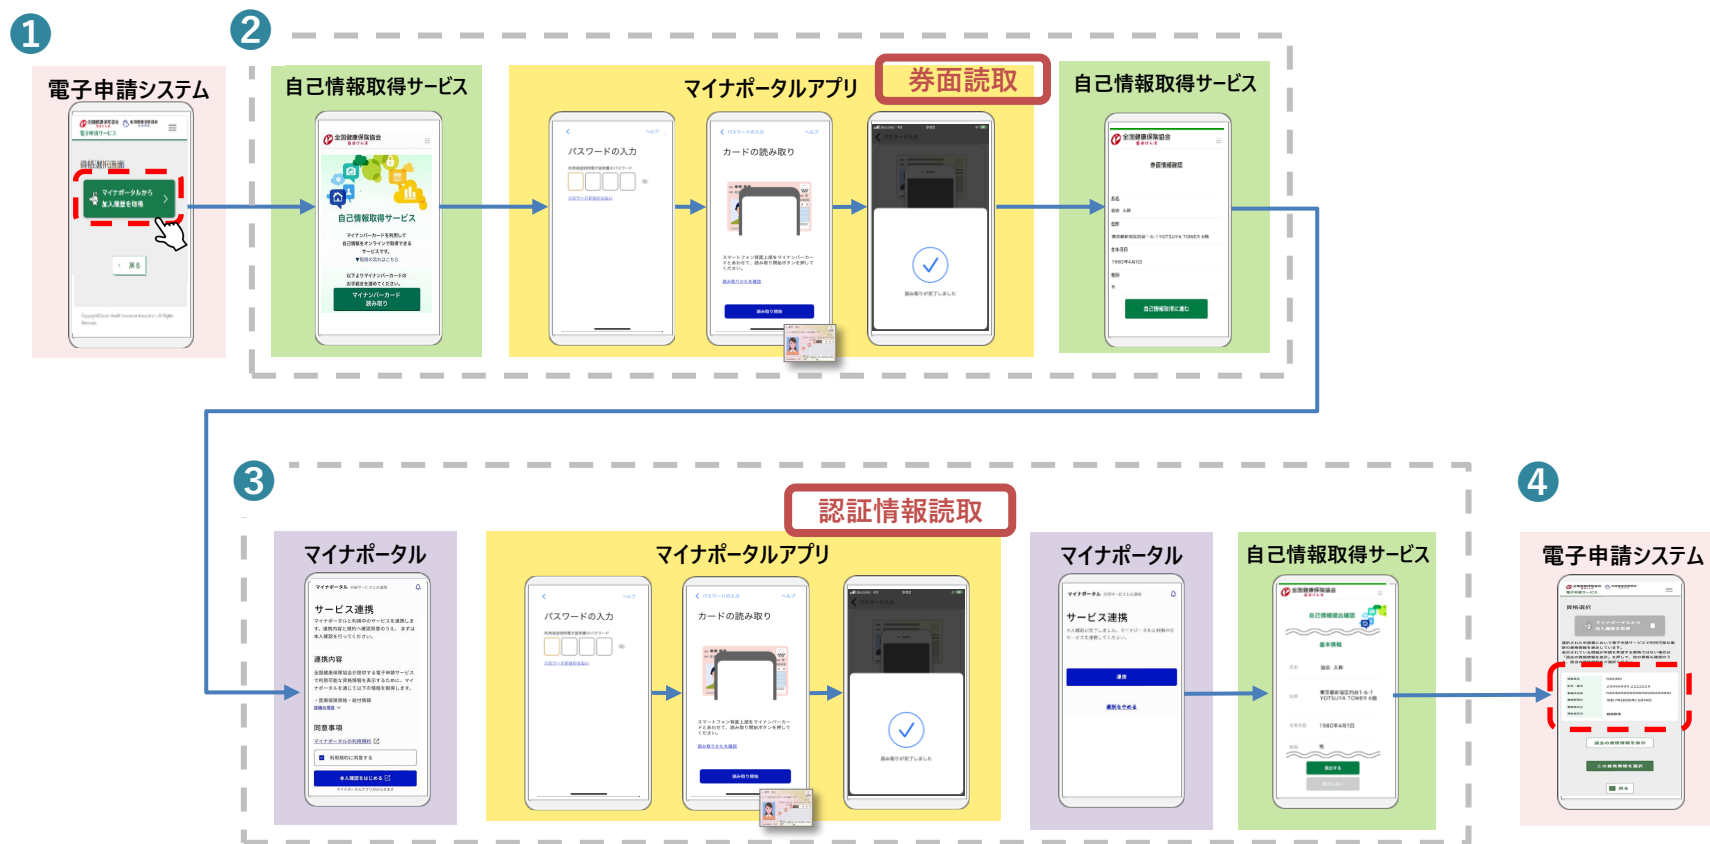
❶
電子申請システム
資格選択画面
マイナポータルから加入履歴を取得
戻る

❷
自己情報取得サービス
全国健康保険協会
自己情報取得サービス
マイナンバーカードを利用して自己情報をオンラインで取得できるサービスです。
以下よりマイナンバーカードの読み取りを開始してください。
マイナンバーカード読み取り

マイナポータルアプリ
券面読取
パスワードの入力
カードの読み取り
読み取り開始
読み取りが完了しました

自己情報取得サービス
全国健康保険協会
自己情報確認
自己情報取得に戻る

❸
マイナポータル
サービス連携
連携内容
同意事項
本人確認をはじめる

マイナポータルアプリ
認証情報読取
パスワードの入力
カードの読み取り
読み取り開始
読み取りが完了しました

マイナポータル
サービス連携
連携

自己情報取得サービス
全国健康保険協会
自己情報提出確認
基本情報
1980年4月1日
提出する

❹
電子申請システム
資格選択
戻る